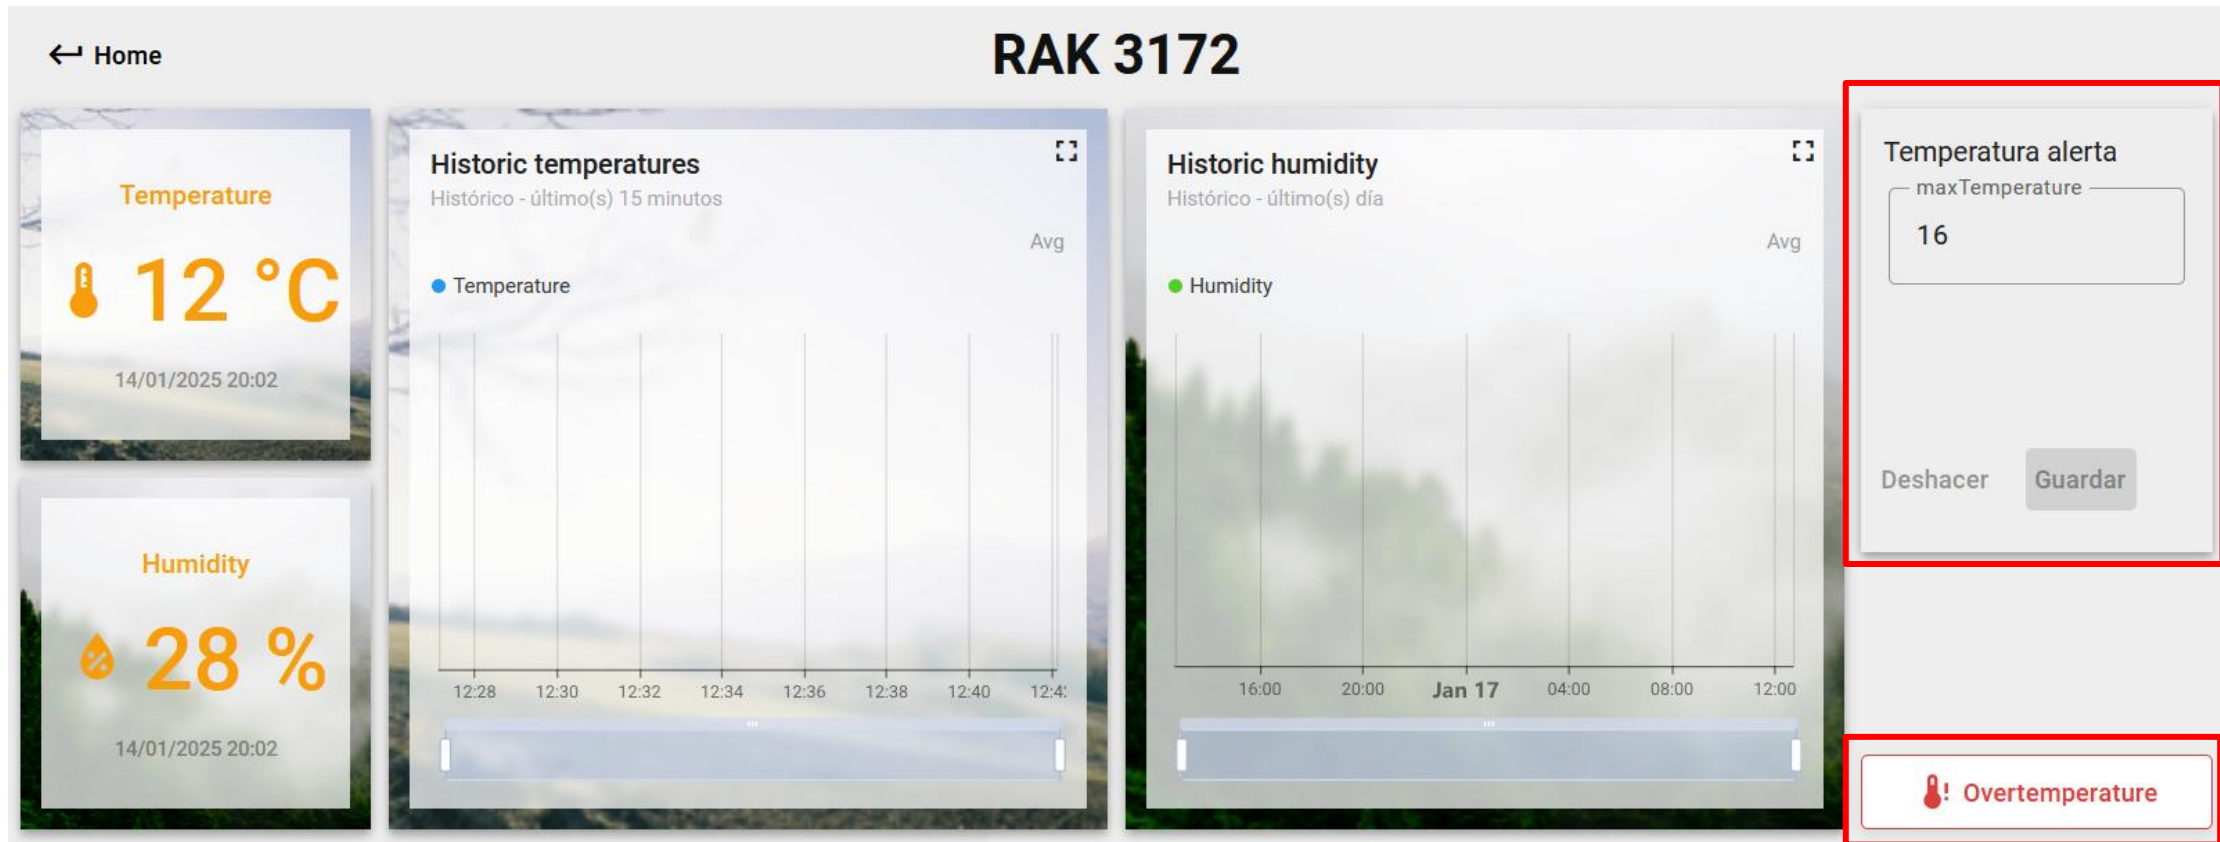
Home

RAK 3172

Temperature

12 °C

14/01/2025 20:02

Humidity

28 %

14/01/2025 20:02

Historic temperatures
Histórico - último(s) 15 minutos

Avg

Temperature

12:28 12:30 12:32 12:34 12:36 12:38 12:40 12:4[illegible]

Historic humidity
Histórico - último(s) día

Avg

Humidity

16:00 20:00 Jan 17 04:00 08:00 12:00

Temperatura alerta

maxTemperature

16

Deshacer Guardar

Overtemperature